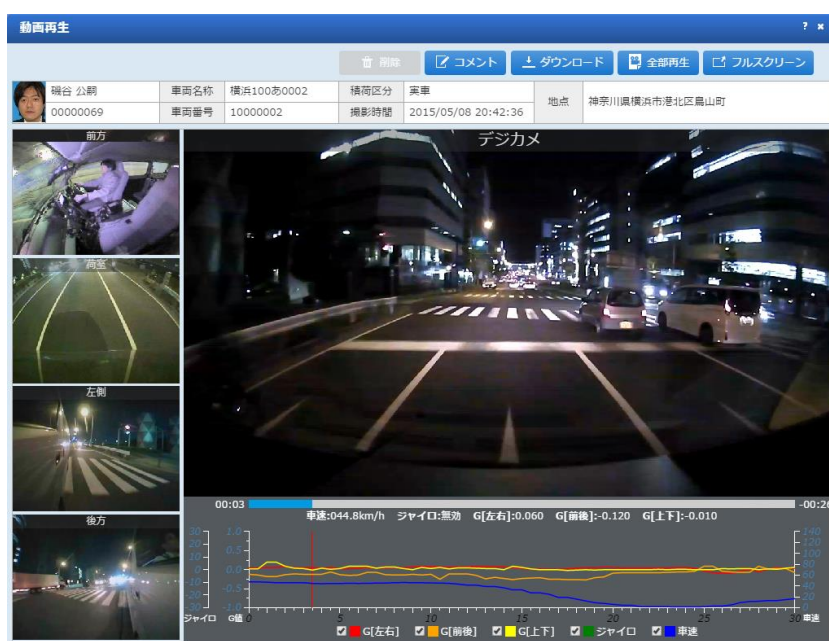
動画再生

? ×

削除 コメント ダウンロード 全部再生 フルスクリーン

| 磯谷 公嗣 | 車両名称 | 横浜100あ0002 | 積荷区分 | 実車 | 地点 | 神奈川県横浜市港北区鳥山町 |
|---|---|---|---|---|---|---|
| 00000069 | 車両番号 | 10000002 | 撮影時間 | 2015/05/08 20:42:36 | | |

前方

荷室

左側

後方

デジカメ

00:03

-00:26

車速:044.8km/h ジャイロ:無効 G[左右]:0.060 G[前後]:-0.120 G[上下]:-0.010

30 1.0 20 0.5 10 0 -10 -0.5 -20 -30 -1.0

ジャイロ G値 0 5 10 15 20 25 30 車速

140 120 100 80 60 40 20 0

G[左右] G[前後] G[上下] ジャイロ 車速